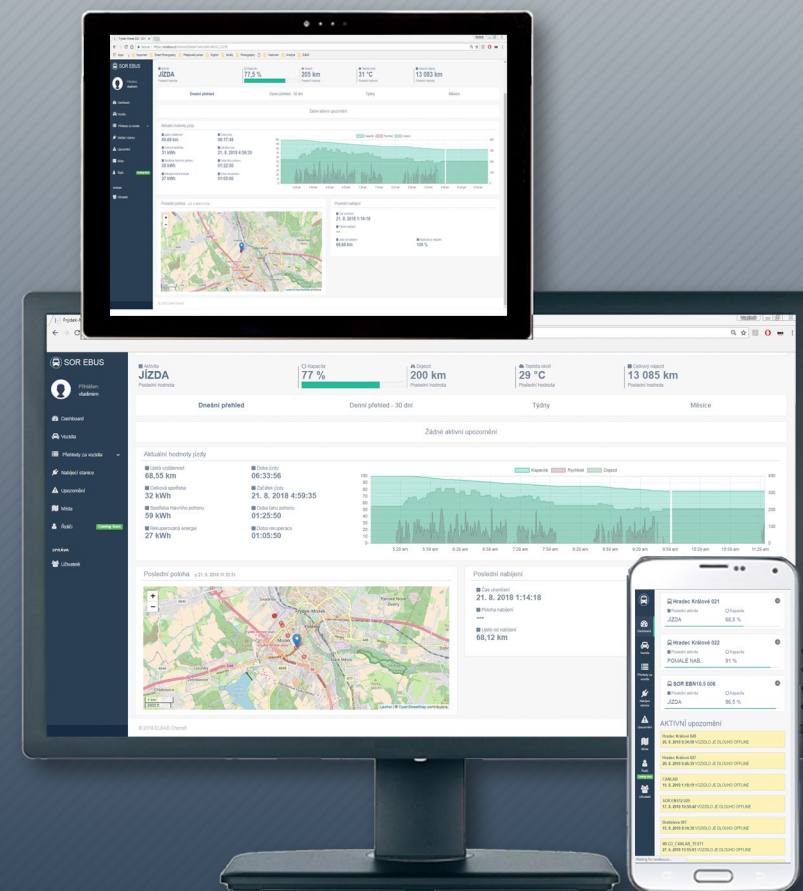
SOR EBUS

Přihlášen vladimann

Dashboard
Vozidla
Přehledy za vozidla
Nabíjecí stanice
Upozornění
Místa
Řidiči Coming Soon

SPRÁVA
Uživatelé

Aktivita
JÍZDA
Poslední hodnota

Kapacita
77 %

Dojezd
200 km
Poslední hodnota

Teplota okolí
29 °C
Poslední hodnota

Celkový nájezd
13 085 km
Poslední hodnota

Dnešní přehled | Denní přehled - 30 dní | Týdny | Měsíce

Žádné aktivní upozornění

Aktuální hodnoty jízdy

Ujetá vzdálenost
68,55 km

Doba jízdy
06:33:56

Celková spotřeba
32 kWh

Začátek jízdy
21. 8. 2018 4:59:35

Spotřeba hlavního pohonu
59 kWh

Doba běhu pohonu
01:25:50

Rekuperovaná energie
27 kWh

Doba rekuperace
01:05:50

Kapacita Rychlost Dojezd

Poslední poloha 21. 8. 2018 11:33:31

Leaflet | © OpenStreetMap contributors

Poslední nabíjení

Čas ukončení
21. 8. 2018 1:14:18

Poloha nabíjení
***

Ujeto od nabíjení
68,12 km

© 2018 ELEMS Chronoš

Hradec Králové 021
Poslední aktivita
JÍZDA
Kapacita
98,5 %

Hradec Králové 022
Poslední aktivita
POMALÉ NAB.
Kapacita
91 %

SOR EBN10.5 006
Poslední aktivita
JÍZDA
Kapacita
96,5 %

AKTIVNÍ upozornění

Hradec Králové 023
20. 8. 2018 8:34:58 VOZIDLO JE DLOUHO OFFLINE

Hradec Králové 027
20. 8. 2018 9:45:39 VOZIDLO JE DLOUHO OFFLINE

CANLAB
15. 8. 2018 11:19:19 VOZIDLO JE DLOUHO OFFLINE

SOR EBN12 029
17. 8. 2018 13:50:47 VOZIDLO JE DLOUHO OFFLINE

Bratislava 007
27. 8. 2018 8:34:36 VOZIDLO JE DLOUHO OFFLINE

80 CD_CANLAB_TEST1
27. 8. 2018 8:34:58 VOZIDLO JE DLOUHO OFFLINE